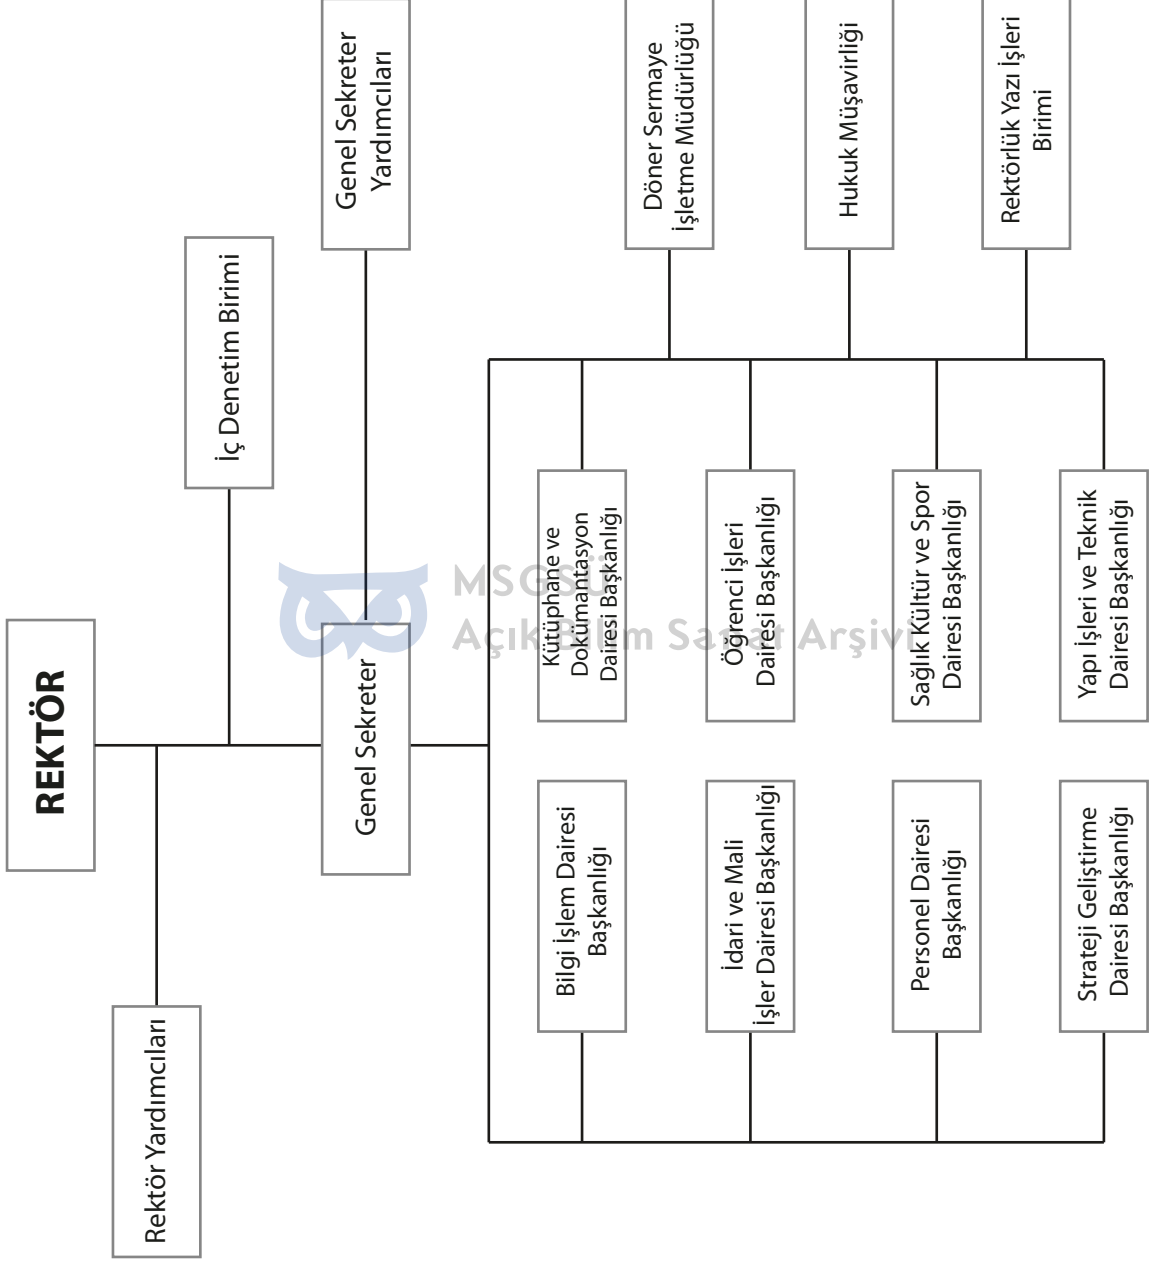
REKTÖR

Rektör Yardımcıları

İç Denetim Birimi

Genel Sekreter

Genel Sekreter Yardımcıları

Döner Sermaye İşletme Müdürlüğü

Hukuk Müşavirliği

Rektörlük Yazı İşleri Birimi

Kütüphane ve Dokümantasyon Dairesi Başkanlığı

Öğrenci İşleri Dairesi Başkanlığı

Sağlık Kültür ve Spor Dairesi Başkanlığı

Yapı İşleri ve Teknik Dairesi Başkanlığı

Bilgi İşlem Dairesi Başkanlığı

İdari ve Mali İşler Dairesi Başkanlığı

Personel Dairesi Başkanlığı

Strateji Geliştirme Dairesi Başkanlığı

MSGSÜ Açık Bilim Sanat Arşivi